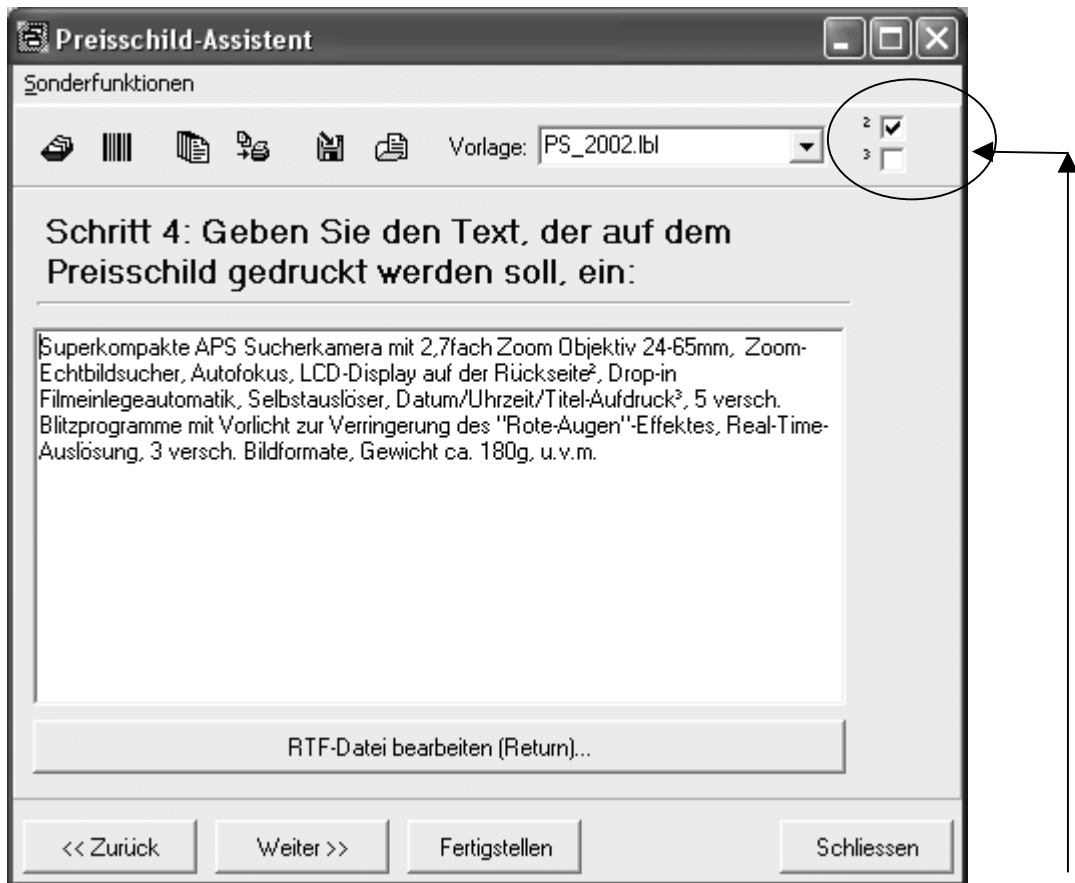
Preisschild-Assistent

Sonderfunktionen

Vorlage: PS_2002.lbl

²
³

Schritt 4: Geben Sie den Text, der auf dem Preisschild gedruckt werden soll, ein:

Superkompakte APS Sucherkamera mit 2,7fach Zoom Objektiv 24-65mm, Zoom-Echtbildsucher, Autofokus, LCD-Display auf der Rückseite², Drop-in Filmeinlegeautomatik, Selbstauslöser, Datum/Uhrzeit/Titel-Aufdruck³, 5 versch. Blitzprogramme mit Vorlicht zur Verringerung des "Rote-Augen"-Effektes, Real-Time-Auslösung, 3 versch. Bildformate, Gewicht ca. 180g, u.v.m.

RTF-Datei bearbeiten (Return)...

<< Zurück

Weiter >>

Fertigstellen

Schliessen